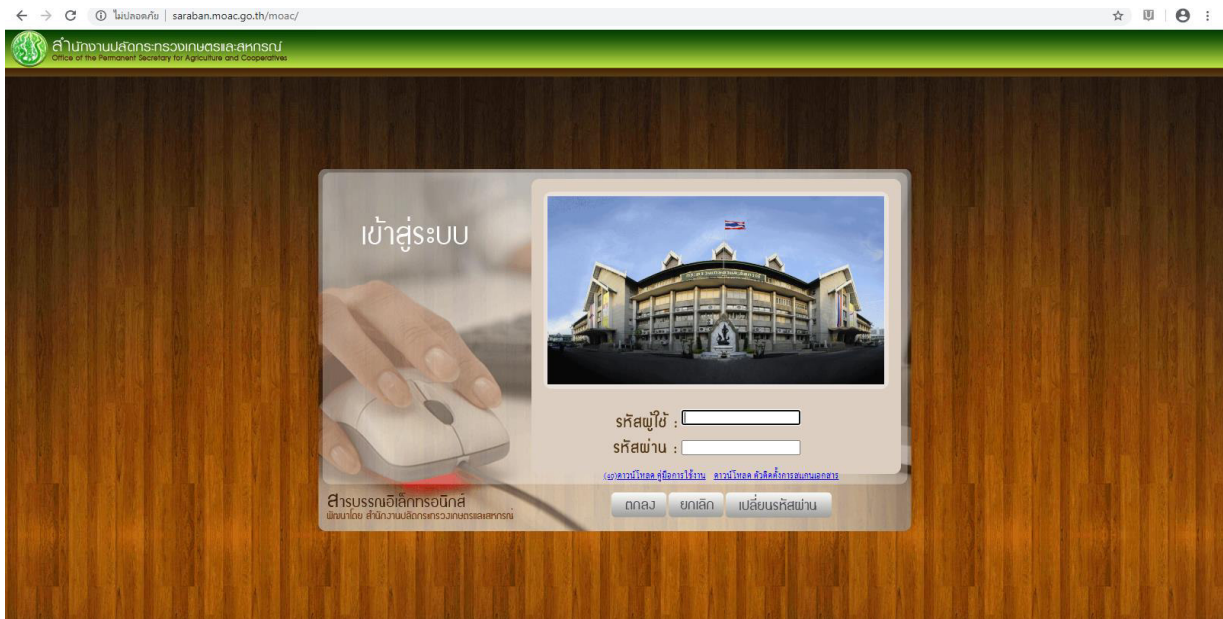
ไม่ปลอดภัย | saraban.moac.go.th/moac/

สำนักงานปลัดกระทรวงเกษตรและสหกรณ์
Office of the Permanent Secretary for Agriculture and Cooperatives

เข้าสู่ระบบ

รหัสผู้ใช้ :
รหัสผ่าน :

(v) ดาวน์โหลด คู่มือการใช้งาน ดาวน์โหลด ตัวติดตั้งการสแกนเอกสาร

สารบรรณอิเล็กทรอนิกส์
พัฒนาโดย สำนักงานปลัดกระทรวงเกษตรและสหกรณ์

ตกลง ยกเลิก เปลี่ยนรหัสผ่าน